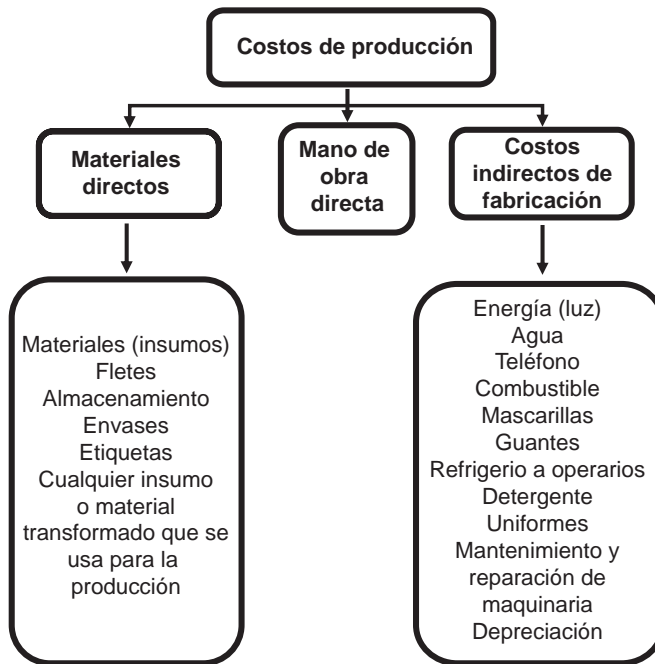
Costos de producción

Materiales directos

Mano de obra directa

Costos indirectos de fabricación

Materiales (insumos)
Fletes
Almacenamiento
Envases
Etiquetas
Cualquier insumo o material transformado que se usa para la producción

Energía (luz)
Agua
Teléfono
Combustible
Mascarillas
Guantes
Refrigerio a operarios
Detergente
Uniformes
Mantenimiento y reparación de maquinaria
Depreciación